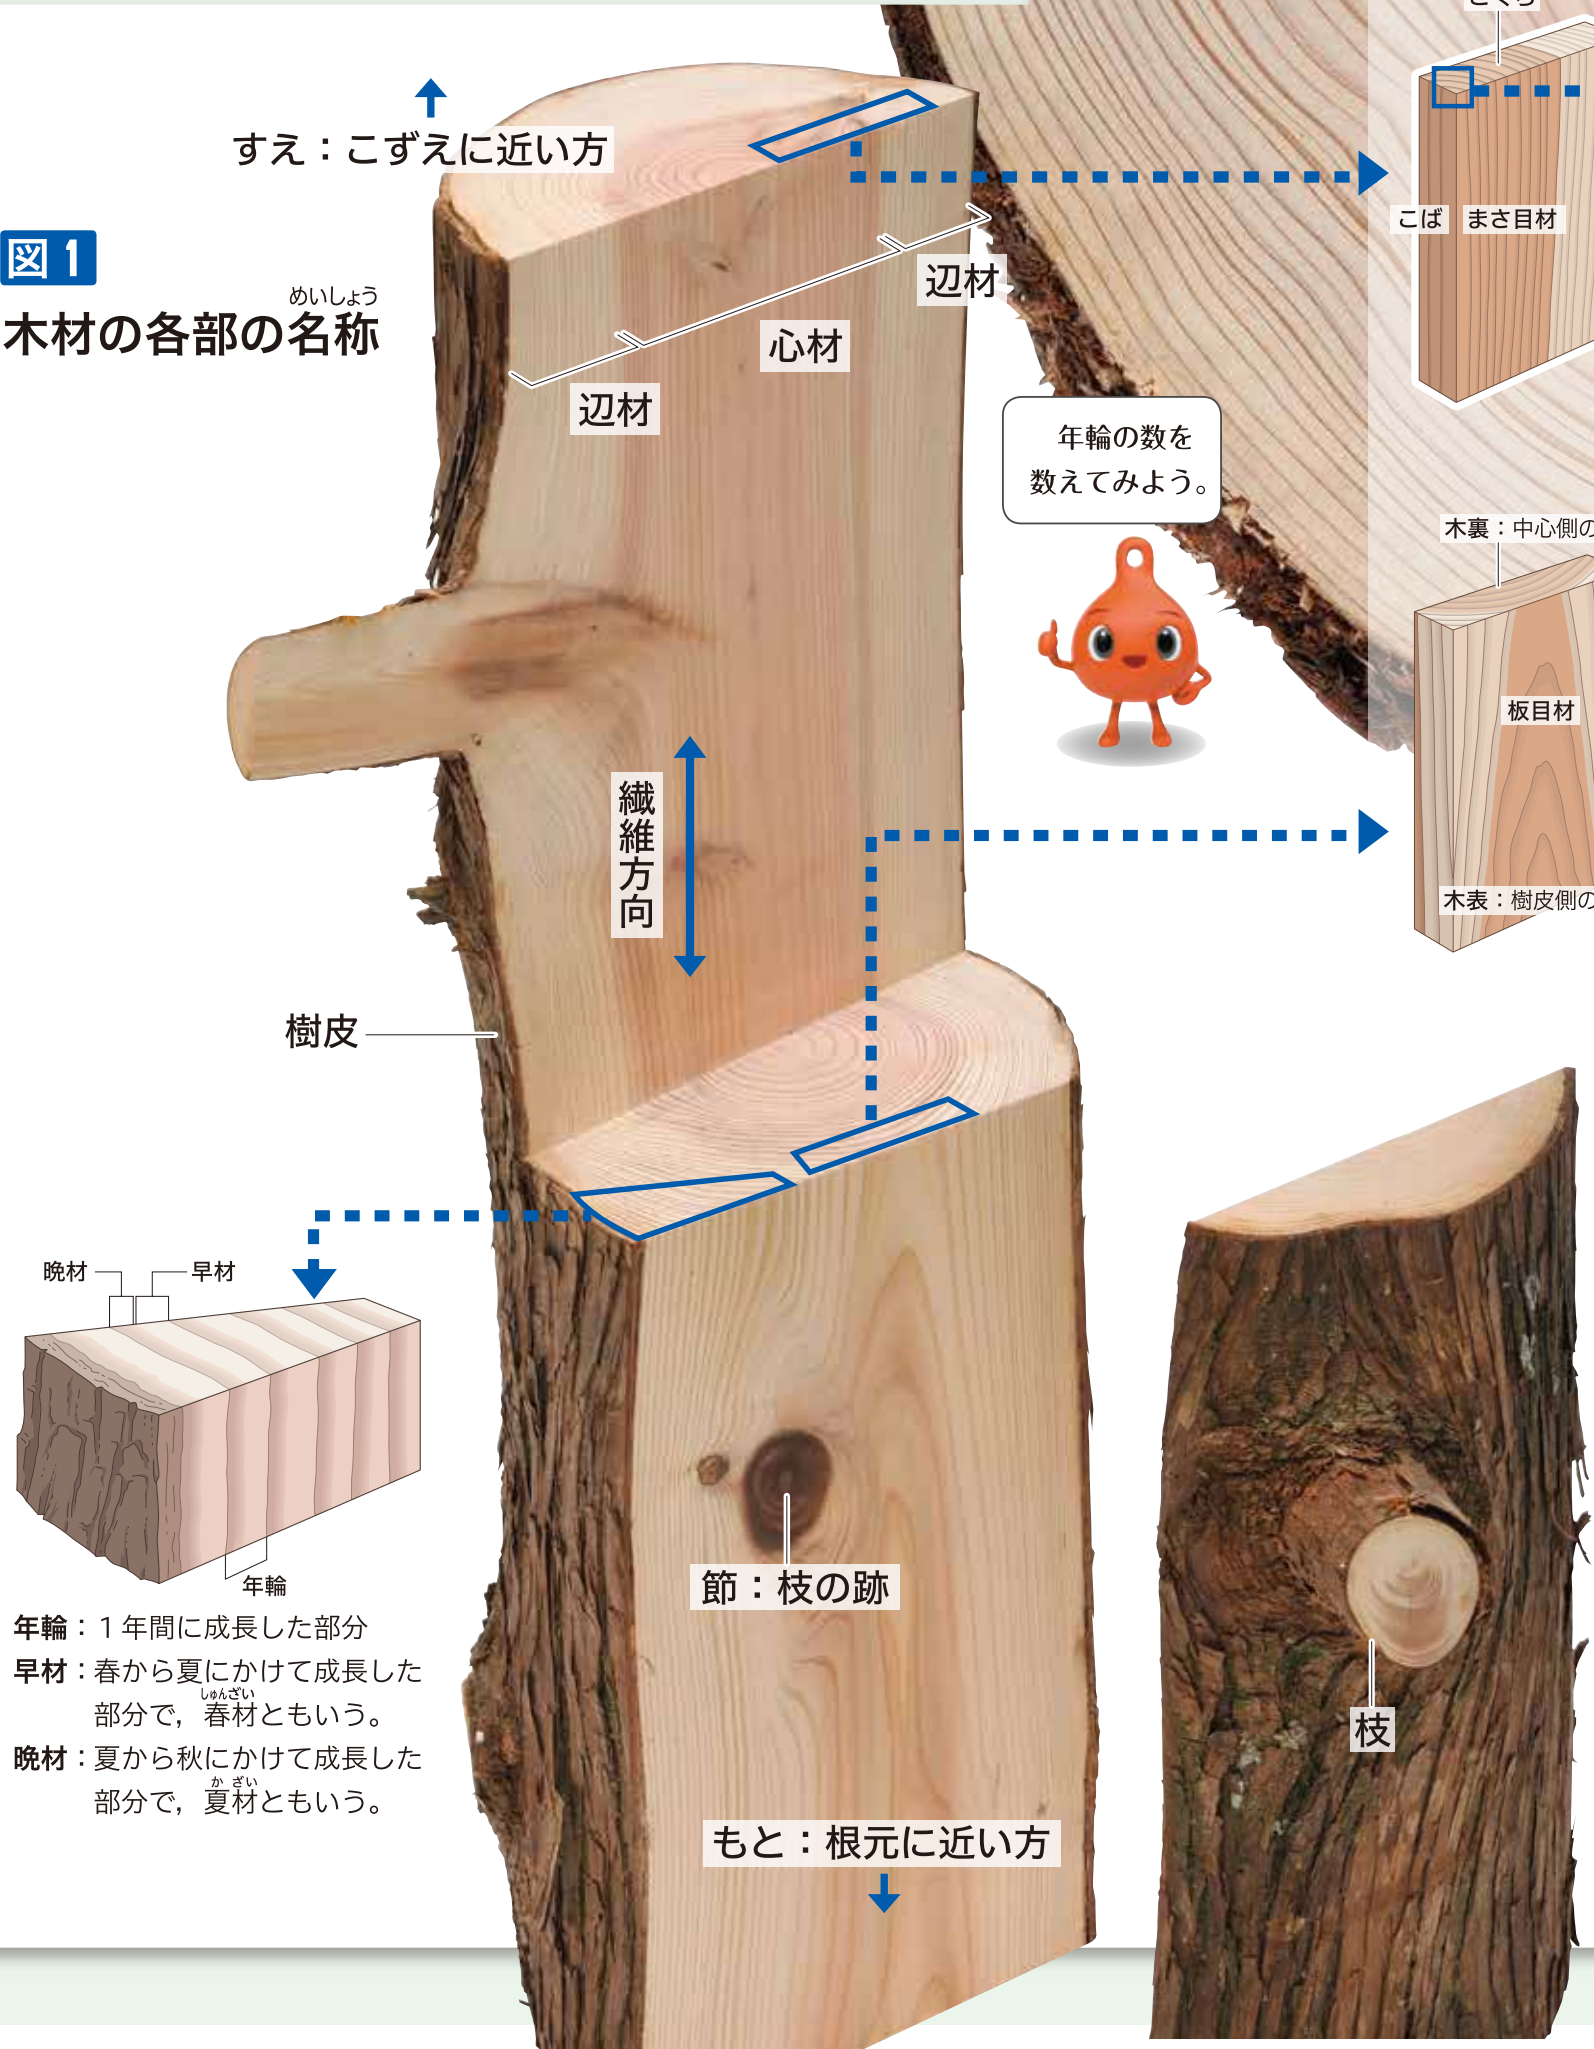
すえ：こずえに近い方

図 1

木材の各部の名称（めいしょう）

辺材

心材

辺材

こば

まさ目材

年輪の数を数えてみよう。

木裏：中心側の

板目材

木表：樹皮側の

繊維方向

樹皮

晩材

早材

年輪

年輪：１年間に成長した部分

早材：春から夏にかけて成長した部分で，春材（しゅんざい）ともいう。

晩材：夏から秋にかけて成長した部分で，夏材（かざい）ともいう。

節：枝の跡

枝

もと：根元に近い方